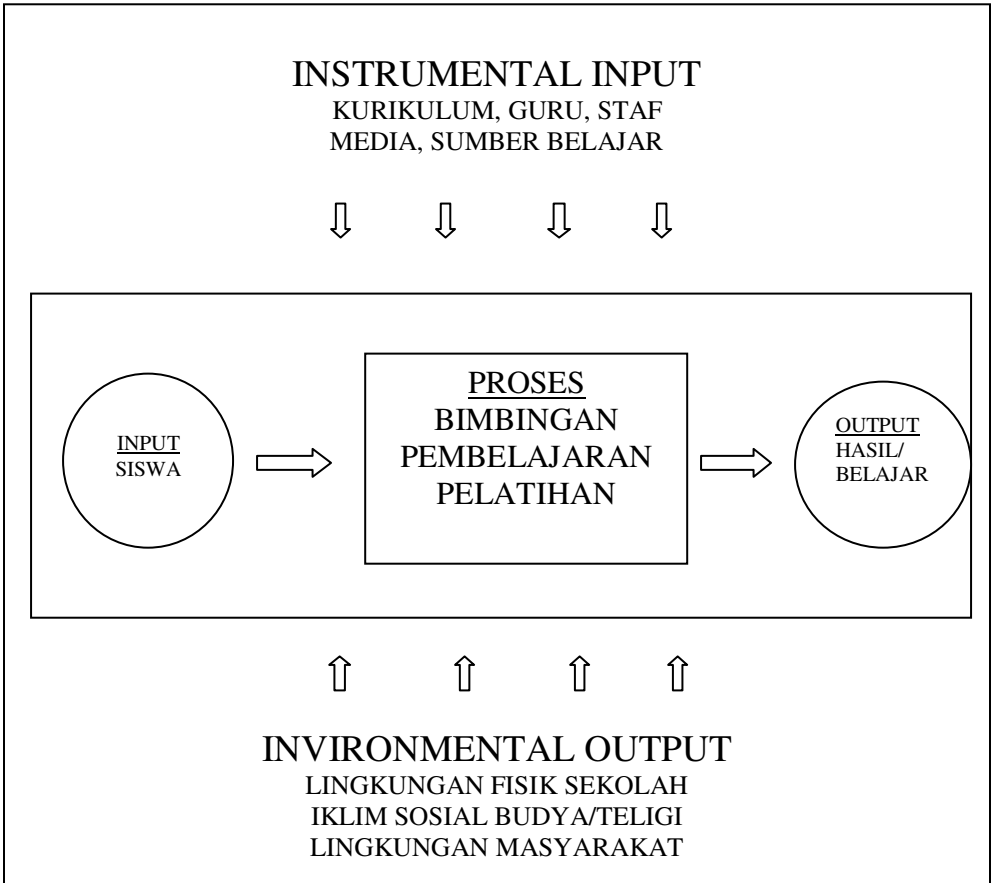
INSTRUMENTAL INPUT
KURIKULUM, GURU, STAF
MEDIA, SUMBER BELAJAR

INPUT
SISWA

PROSES
BIMBINGAN
PEMBELAJARAN
PELATIHAN

OUTPUT
HASIL/
BELAJAR

INVIRONMENTAL OUTPUT
LINGKUNGAN FISIK SEKOLAH
IKLIM SOSIAL BUDYA/TELIGI
LINGKUNGAN MASYARAKAT